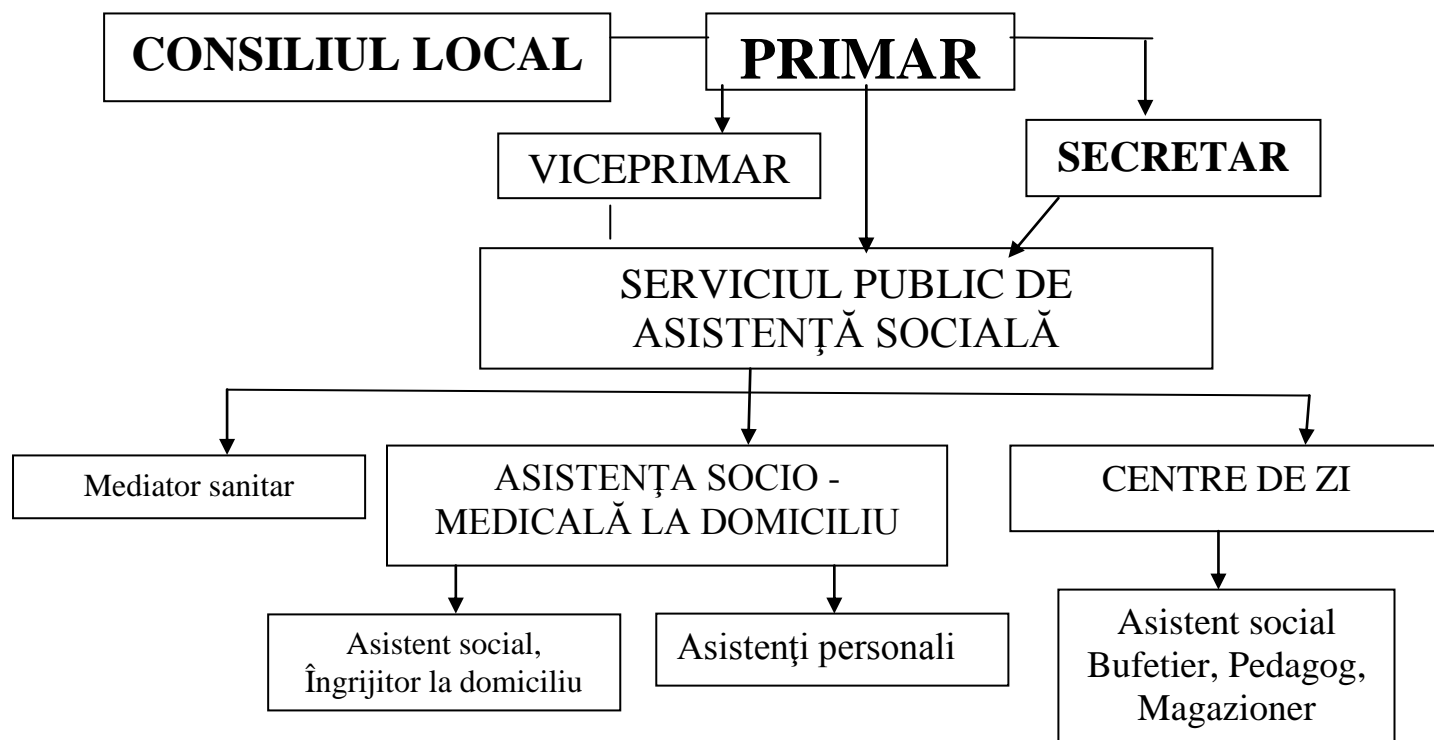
CONSILIUL LOCAL

PRIMAR

VICEPRIMAR

SECRETAR

SERVICIUL PUBLIC DE ASISTENŢĂ SOCIALĂ

Mediator sanitar

ASISTENŢA SOCIO - MEDICALĂ LA DOMICILIU

CENTRE DE ZI

Asistent social, Îngrijitor la domiciliu

Asistenţi personali

Asistent social Bufetier, Pedagog, Magazioner